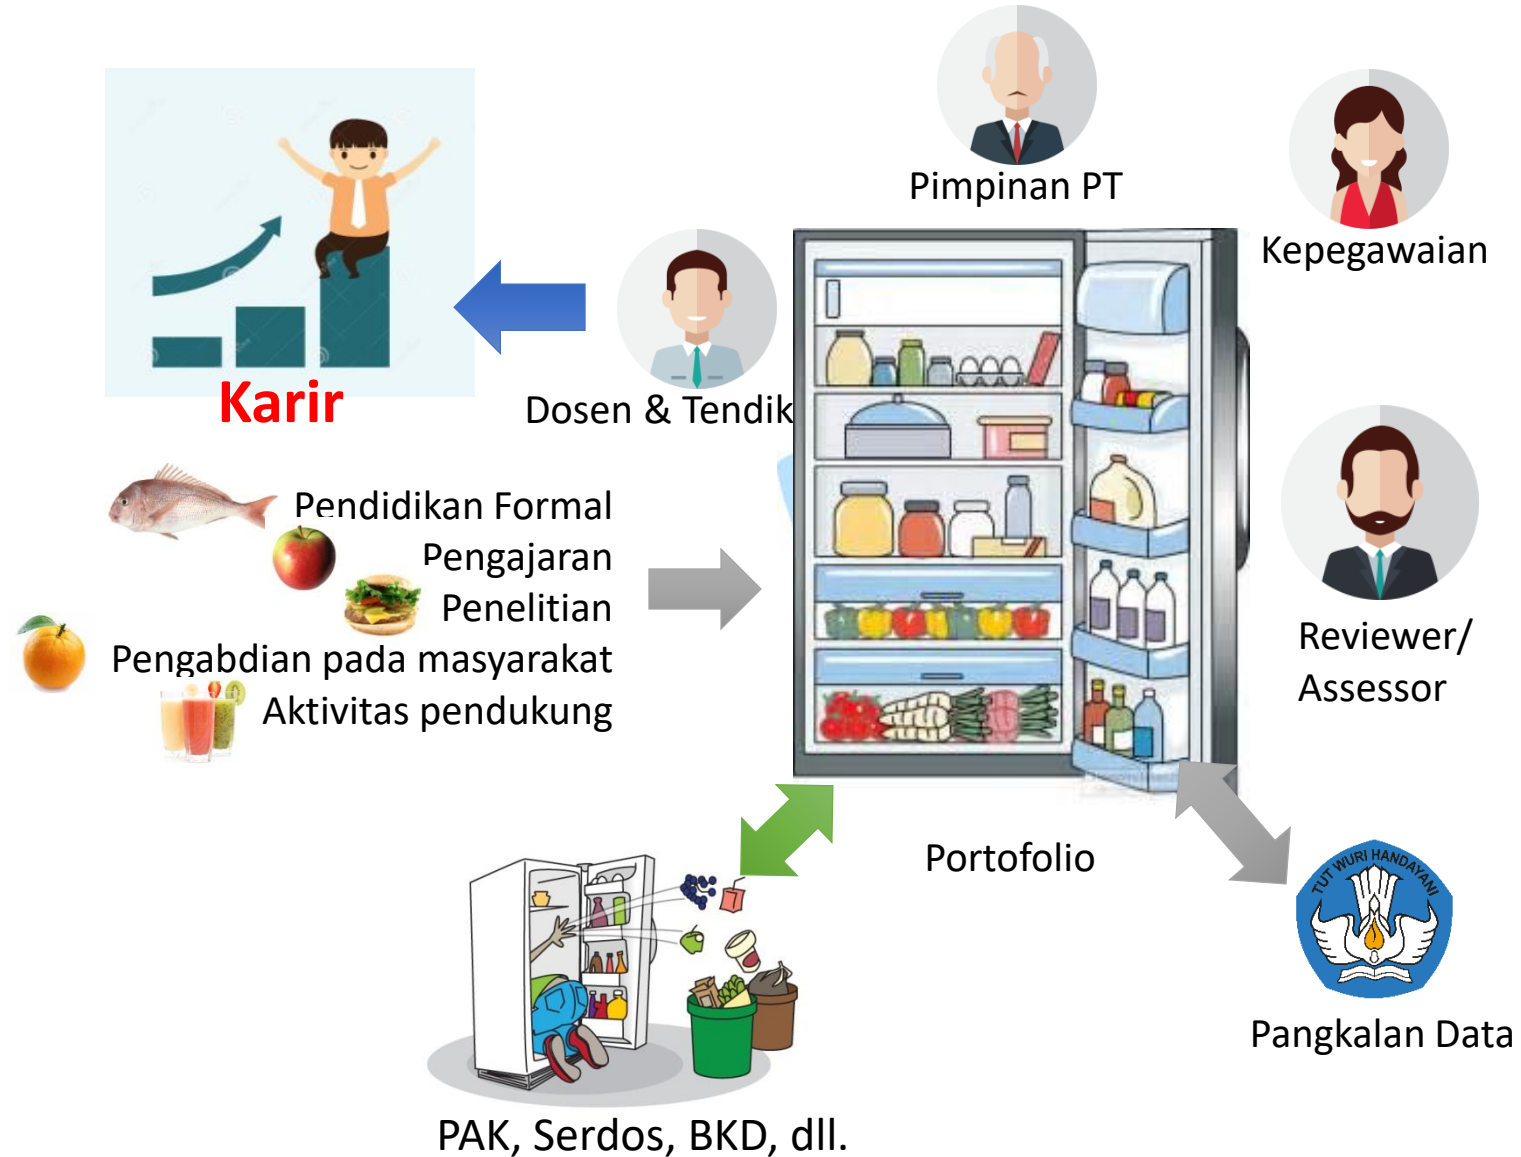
Pimpinan PT

Kepegawaian

Karir

Dosen & Tendik

Pendidikan Formal
Pengajaran
Penelitian
Pengabdian pada masyarakat
Aktivitas pendukung

Reviewer/
Assessor

Portofolio

TUT WURI HANDAYANI

Pangkalan Data

PAK, Serdos, BKD, dll.